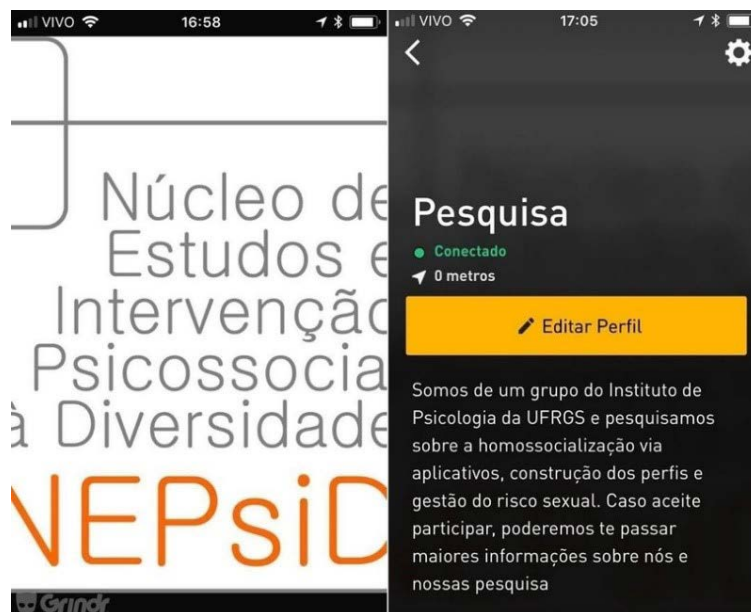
VIVO 16:58

Núcleo de
Estudos e
Intervençã
Psicossocia
à Diversidade

NEPsiD

Grindr

VIVO 17:05

Pesquisa

Conectado

0 metros

Editar Perfil

Somos de um grupo do Instituto de Psicologia da UFRGS e pesquisamos sobre a homossocialização via aplicativos, construção dos perfis e gestão do risco sexual. Caso aceite participar, poderemos te passar maiores informações sobre nós e nossas pesquisa